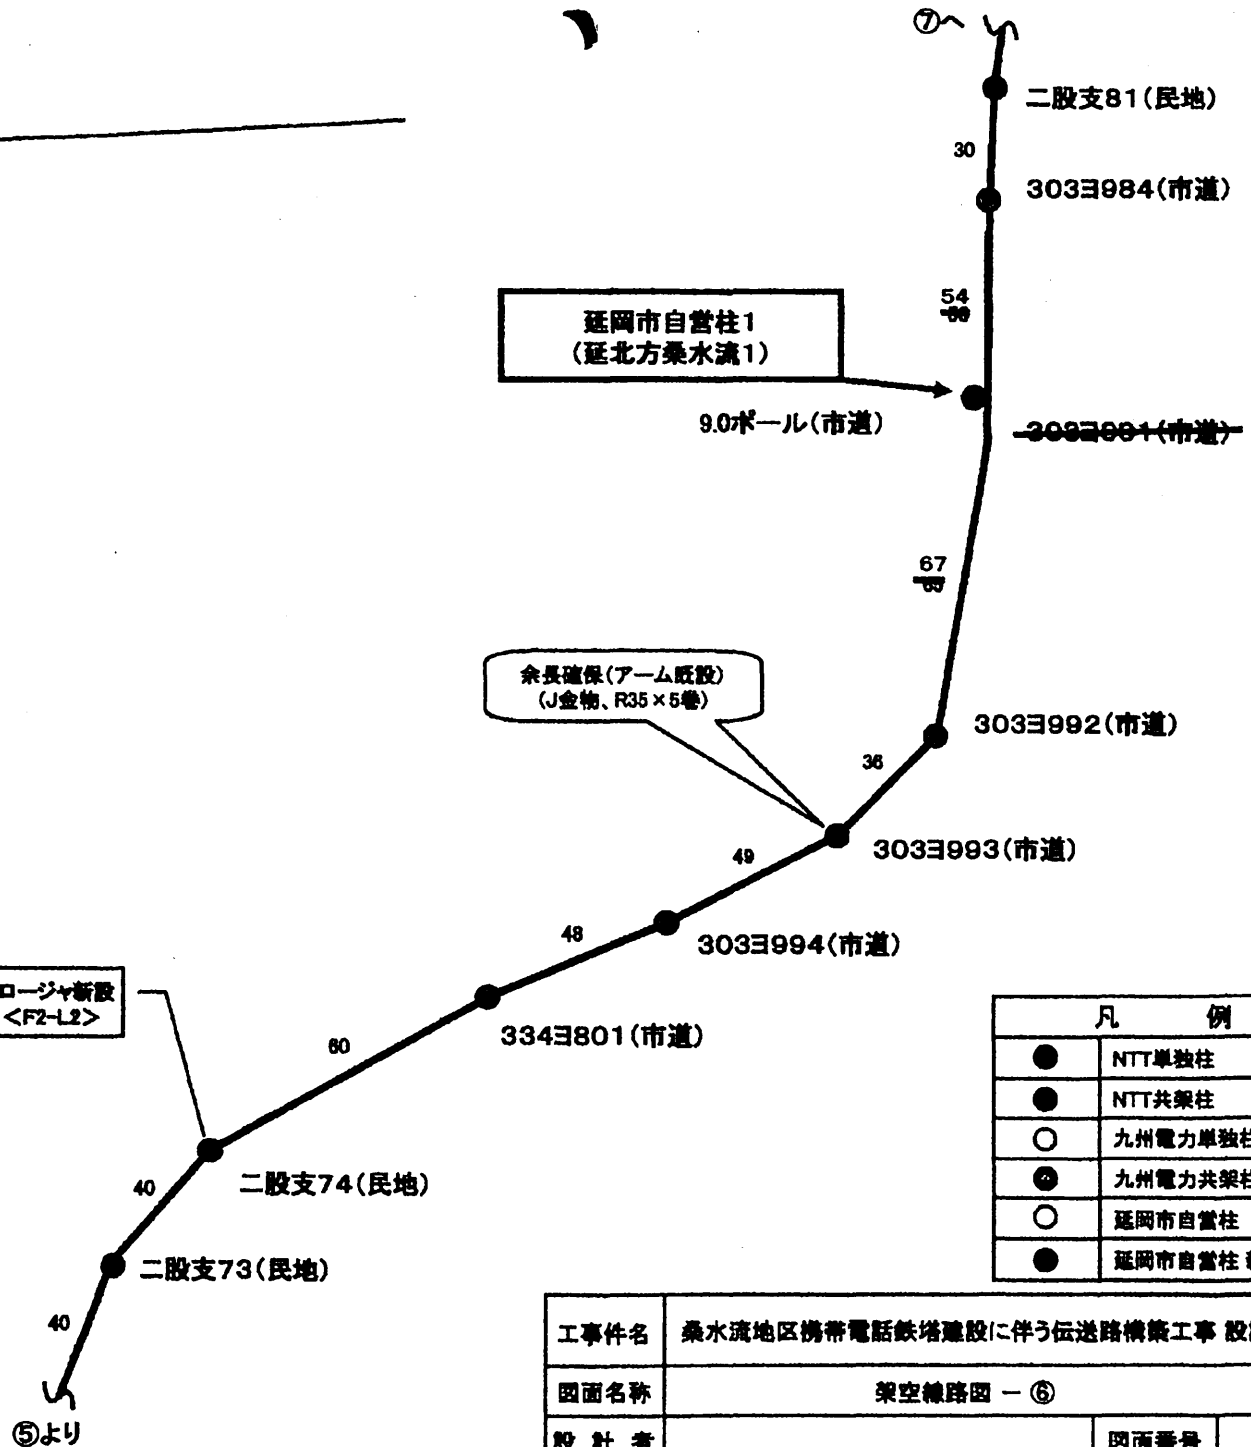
⑦へ

二股支81(民地)

30

303ヨ984(市道)

54
~~60~~

延岡市自営柱1
(延北方桑水流1)

9.0ポール(市道)

~~303ヨ991(市道)~~

67
~~65~~

余長確保(アーム既設)
(J金物、R35×5巻)

303ヨ992(市道)

36

303ヨ993(市道)

49

48

303ヨ994(市道)

ロージャ新設
<F2-L2>

334ヨ801(市道)

60

二股支74(民地)

40

二股支73(民地)

40

⑤より

| 凡 例 | |
|---|---|
| ● | NTT単独柱 |
| ● | NTT共架柱 |
| ○ | 九州電力単独柱 |
| ● | 九州電力共架柱 |
| ○ | 延岡市自営柱 |
| ● | 延岡市自営柱 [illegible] |

| 工事件名 | 桑水流地区携帯電話鉄塔建設に伴う伝送路構築工事 設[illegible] | |
|---|---|---|
| 図面名称 | 架空線路図 ー ⑥ | |
| 設 計 者 | | 図面番号 |